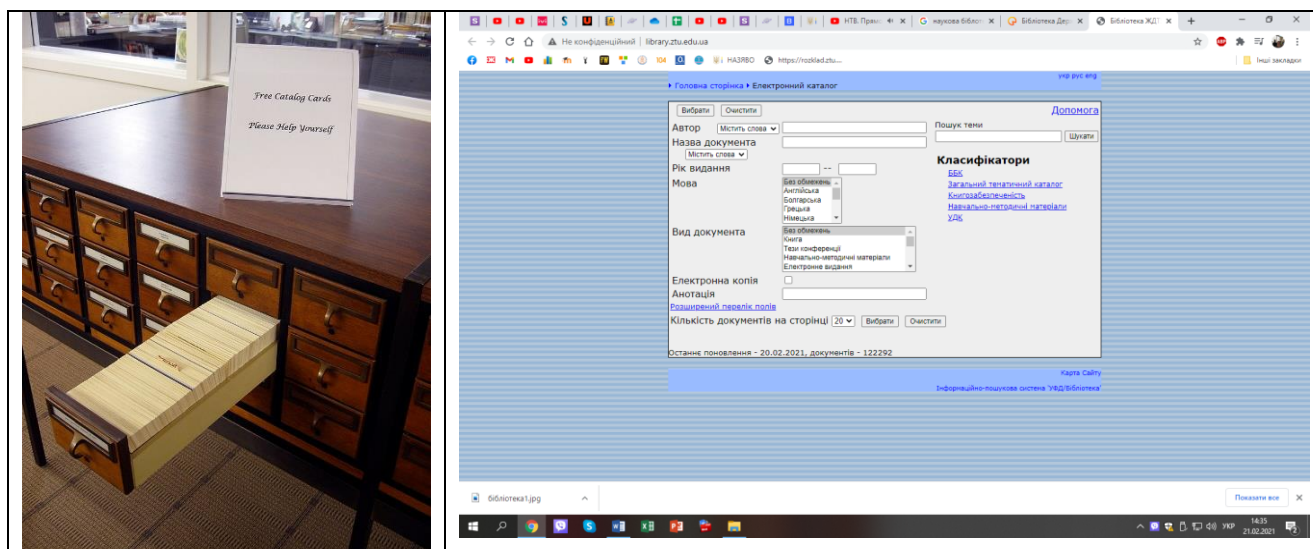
Free Catalog Cards

Please Help Yourself

НТВ. Прям | наукова бібліо | Бібліотека Дер | Бібліотека ЖДТ

Не конфіденційний | library.ztu.edu.ua

104 НАЗВО https://rozklad.ztu...

Інші закладки

укр рус eng

▸ Головна сторінка ▸ Електронний каталог

Вибрати | Очистити

Допомога

Автор | Містить слова

Назва документа | Містить слова

Рік видання --

Мова: Без обмежень, Англійська, Болгарська, Грецька, Німецька

Вид документа: Без обмежень, Книга, Тези конференції, Навчально-методичні матеріали, Електронне видання

Електронна копія

Анотація

Розширений перелік полів

Кількість документів на сторінці 20 | Вибрати | Очистити

Пошук теми

Шукати

Класифікатори

ББК

Загальний тематичний каталог

Книгозабезпеченість

Навчально-методичні матеріали

УДК

Останнє поновлення - 20.02.2021, документів - 122292

Карта Сайту

Інформаційно-пошукова система 'УФД/Бібліотека'

бібліотека1.jpg

Показати все

УКР 14:35 21.02.2021